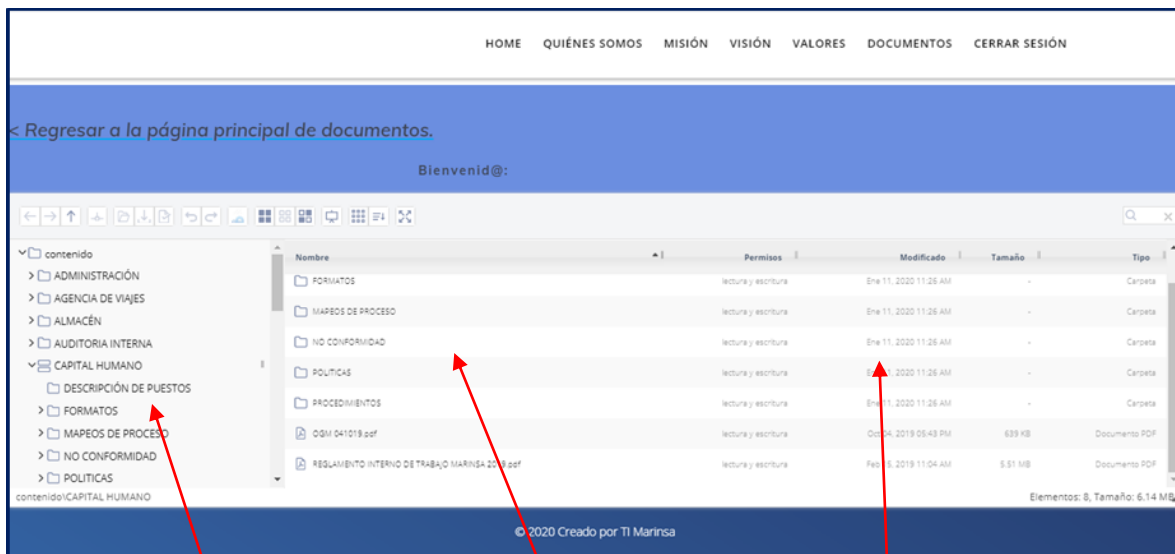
HOME QUIÉNES SOMOS MISIÓN VISIÓN VALORES DOCUMENTOS CERRAR SESIÓN

< Regresar a la página principal de documentos.

Bienvenid@:

contenido
ADMINISTRACIÓN
AGENCIA DE VIAJES
ALMACÉN
AUDITORIA INTERNA
CAPITAL HUMANO
DESCRIPCIÓN DE PUESTOS
FORMATOS
MAPEOS DE PROCESO
NO CONFORMIDAD
POLITICAS

| Nombre | Permisos | Modificado | Tamaño | Tipo |
|---|---|---|---|---|
| FORMATOS | lectura y escritura | Ene 11, 2020 11:26 AM | - | Carpeta |
| MAPEOS DE PROCESO | lectura y escritura | Ene 11, 2020 11:26 AM | - | Carpeta |
| NO CONFORMIDAD | lectura y escritura | Ene 11, 2020 11:26 AM | - | Carpeta |
| POLITICAS | lectura y escritura | E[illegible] 11, 2020 11:26 AM | - | Carpeta |
| PROCEDIMIENTOS | lectura y escritura | Ene 11, 2020 11:26 AM | - | Carpeta |
| OGM 041019.pdf | lectura y escritura | Oct 04, 2019 05:43 PM | 639 KB | Documento PDF |
| REGLAMENTO INTERNO DE TRABAJO MARINSA 2019.pdf | lectura y escritura | Feb 15, 2019 11:04 AM | 5.51 MB | Documento PDF |

contenido\CAPITAL HUMANO
Elementos: 8, Tamaño: 6.14 MB

© 2020 Creado por TI Marinsa